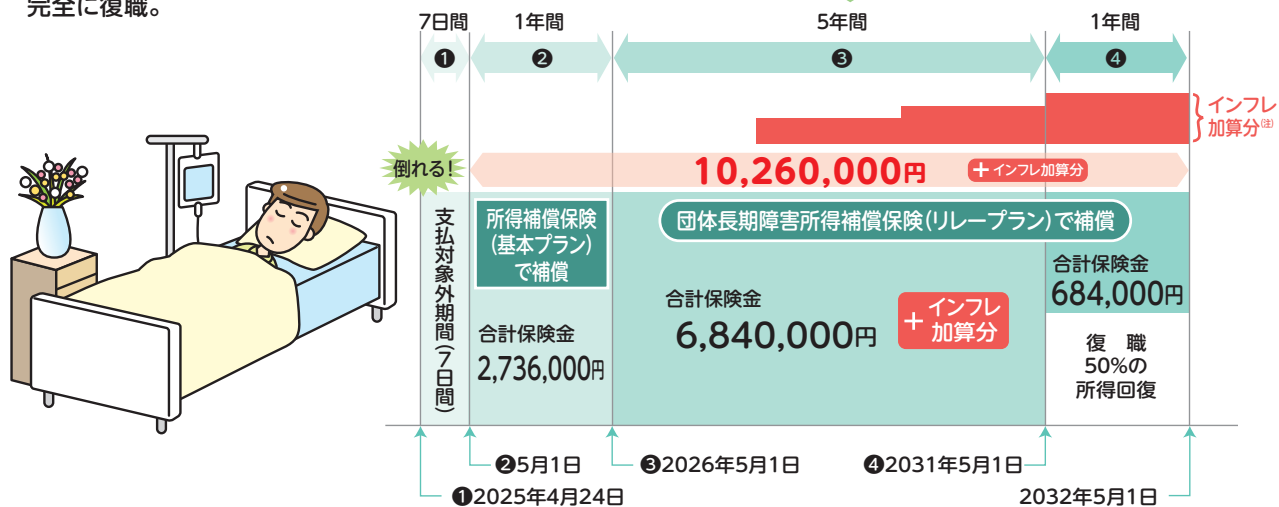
完全に復職。

7日間　1年間　5年間　1年間

❶　❷　❸　❹

インフレ加算分(注)

倒れる!

10,260,000円 ＋インフレ加算分

支払対象外期間(7日間)

所得補償保険(基本プラン)で補償

合計保険金
2,736,000円

団体長期障害所得補償保険(リレープラン)で補償

合計保険金
6,840,000円

＋インフレ加算分

合計保険金
684,000円

復職
50%の
所得回復

❷5月1日　❸2026年5月1日　❹2031年5月1日

❶2025年4月24日　2032年5月1日